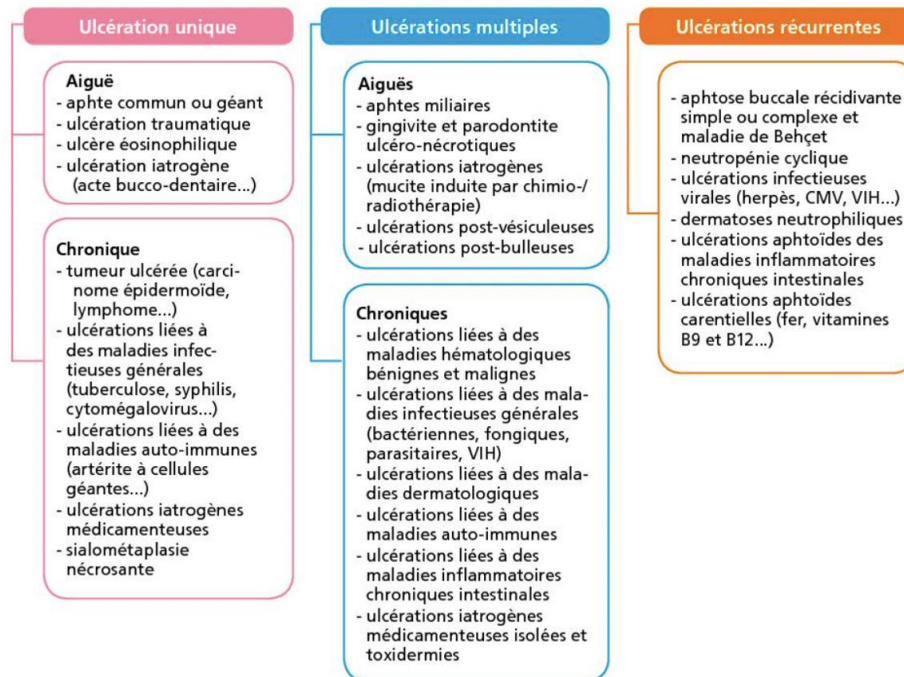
Ulcération unique

Aiguë
- aphte commun ou géant
- ulcération traumatique
- ulcère éosinophilique
- ulcération iatrogène (acte bucco-dentaire...)

Chronique
- tumeur ulcérée (carcinome épidermoïde, lymphome...)
- ulcérations liées à des maladies infectieuses générales (tuberculose, syphilis, cytomégalovirus...)
- ulcérations liées à des maladies auto-immunes (artérite à cellules géantes...)
- ulcérations iatrogènes médicamenteuses
- sialométaplasie nécrosante

Ulcérations multiples

Aiguës
- aphtes miliaires
- gingivite et parodontite ulcéro-nécrotiques
- ulcérations iatrogènes (mucite induite par chimio-/radiothérapie)
- ulcérations post-vésiculeuses
- ulcérations post-bulleuses

Chroniques
- ulcérations liées à des maladies hématologiques bénignes et malignes
- ulcérations liées à des maladies infectieuses générales (bactériennes, fongiques, parasitaires, VIH)
- ulcérations liées à des maladies dermatologiques
- ulcérations liées à des maladies auto-immunes
- ulcérations liées à des maladies inflammatoires chroniques intestinales
- ulcérations iatrogènes médicamenteuses isolées et toxidermies

Ulcérations récurrentes

- aphtose buccale récidivante simple ou complexe et maladie de Behçet
- neutropénie cyclique
- ulcérations infectieuses virales (herpès, CMV, VIH...)
- dermatoses neutrophiliques
- ulcérations aphtoïdes des maladies inflammatoires chroniques intestinales
- ulcérations aphtoïdes carentielles (fer, vitamines B9 et B12...)